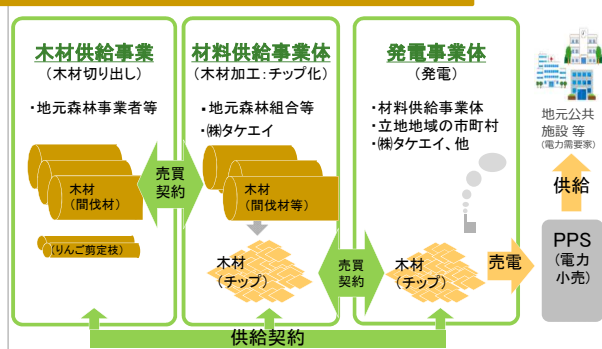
木材供給事業
（木材切り出し）

・地元森林事業者等

木材
（間伐材）

（りんご剪定枝）

売買
契約

材料供給事業体
（木材加工：チップ化）

・地元森林組合等
・㈱タケエイ

木材
（間伐材等）

木材
（チップ）

売買
契約

発電事業体
（発電）

・材料供給事業体
・立地地域の市町村
・㈱タケエイ、他

木材
（チップ）

売電

地元公共
施設 等
（電力需要家）

供給

PPS
（電力
小売）

供給契約